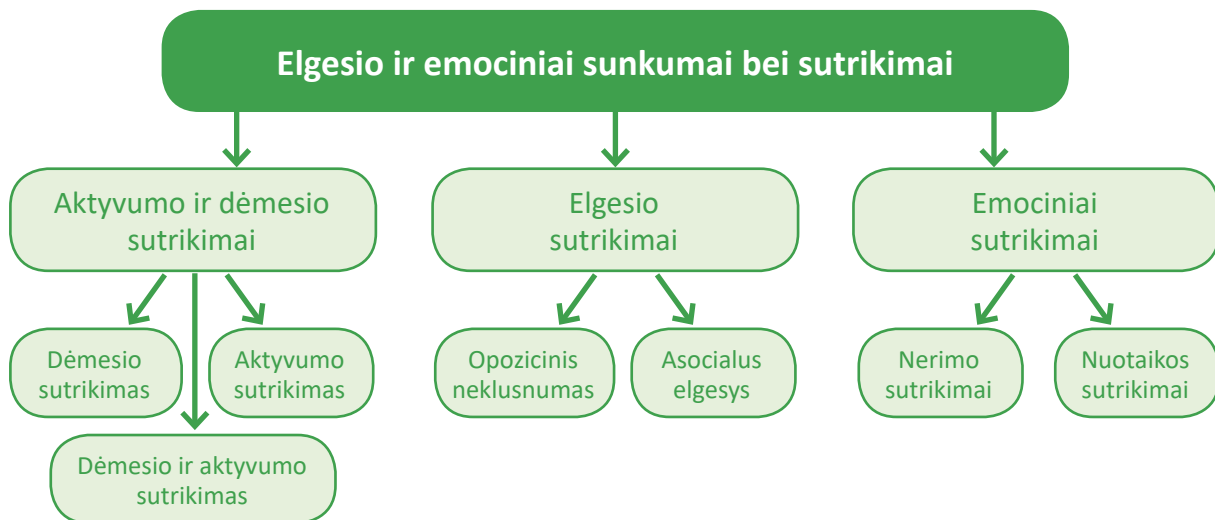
Elgesio ir emociniai sunkumai bei sutrikimai

Aktyvumo ir dėmesio sutrikimai

Dėmesio sutrikimas

Aktyvumo sutrikimas

Dėmesio ir aktyvumo sutrikimas

Elgesio sutrikimai

Opozicinis neklusnumas

Asocialus elgesys

Emociniai sutrikimai

Nerimo sutrikimai

Nuotaikos sutrikimai